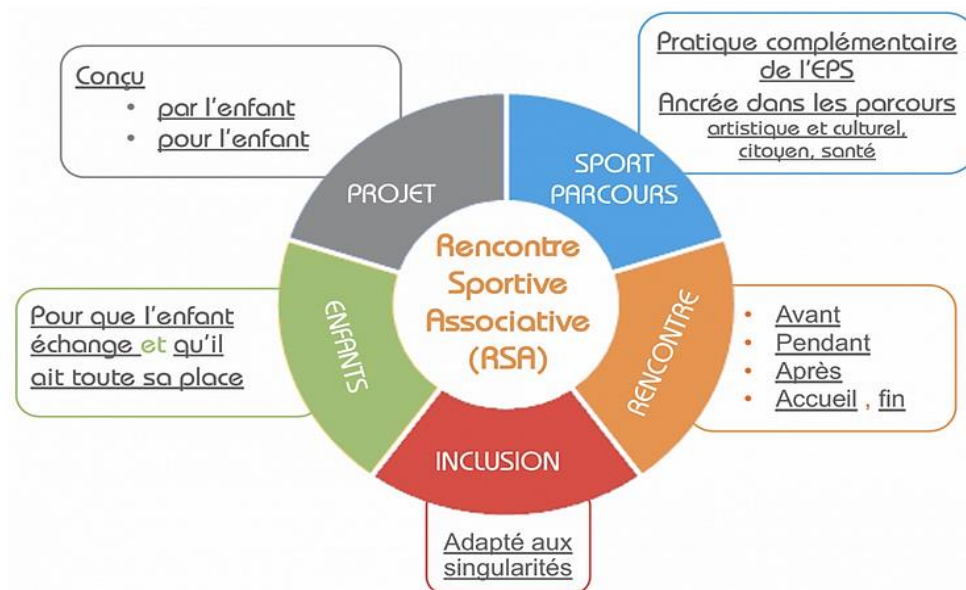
Conçu
• par l'enfant
• pour l'enfant

Pratique complémentaire de l'EPS
Ancrée dans les parcours
artistique et culturel, citoyen, santé

PROJET

SPORT PARCOURS

Rencontre Sportive Associative (RSA)

ENFANTS

RENCONTRE

Pour que l'enfant échange et qu'il ait toute sa place

• Avant
• Pendant
• Après
• Accueil , fin

INCLUSION

Adapté aux singularités